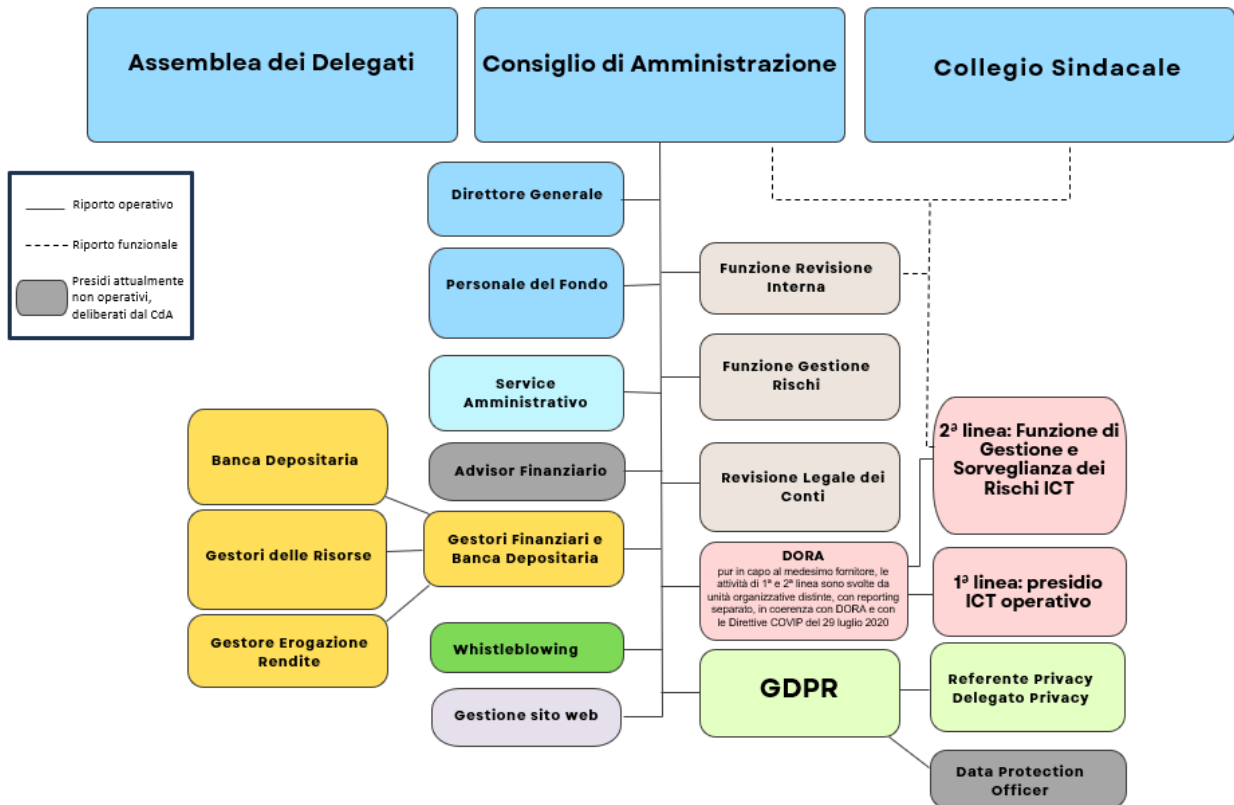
Assemblea dei Delegati

Consiglio di Amministrazione

Collegio Sindacale

Riporto operativo

Riporto funzionale

Presidi attualmente non operativi, deliberati dal CdA

Direttore Generale

Personale del Fondo

Service Amministrativo

Advisor Finanziario

Gestori Finanziari e Banca Depositaria

Whistleblowing

Gestione sito web

Banca Depositaria

Gestori delle Risorse

Gestore Erogazione Rendite

Funzione Revisione Interna

Funzione Gestione Rischi

Revisione Legale dei Conti

DORA
pur in capo al medesimo fornitore, le attività di 1ª e 2ª linea sono svolte da unità organizzative distinte, con reporting separato, in coerenza con DORA e con le Direttive COVIP del 29 luglio 2020

GDPR

2ª linea: Funzione di Gestione e Sorveglianza dei Rischi ICT

1ª linea: presidio ICT operativo

Referente Privacy
Delegato Privacy

Data Protection Officer